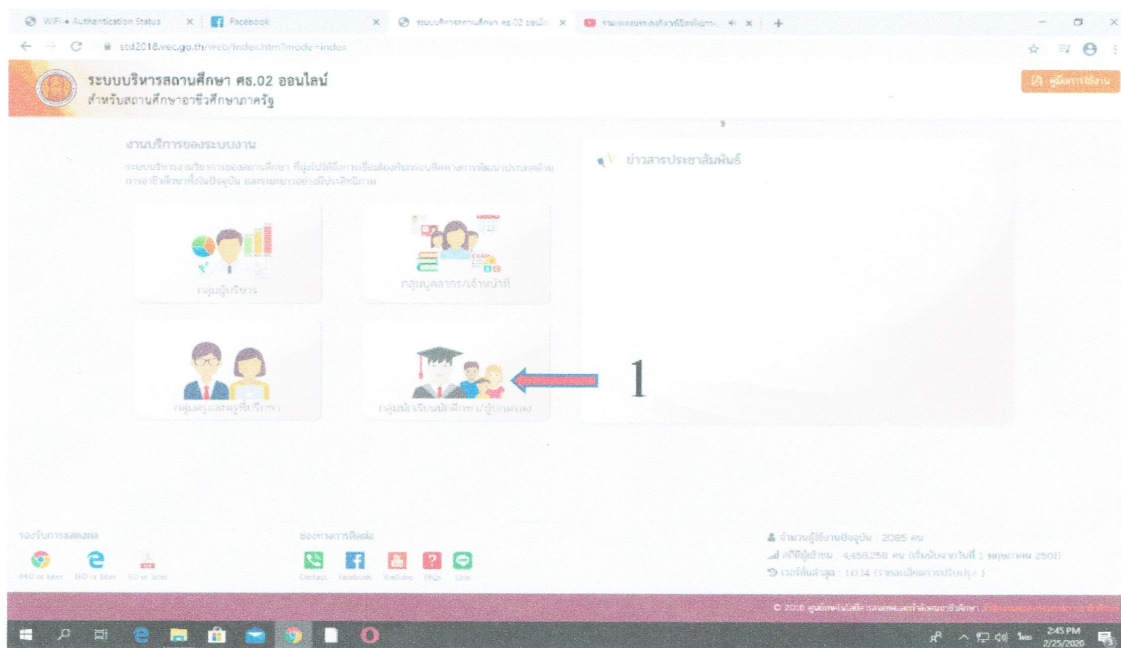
WiFi • Authentication Status × Facebook × ระบบบริหารสถานศึกษา ศธ.02 ออนไลน์ × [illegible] × +

std2016.vec.go.th/web/index.html?mode=index

ระบบบริหารสถานศึกษา ศธ.02 ออนไลน์
สำหรับสถานศึกษาอาชีวศึกษาภาครัฐ

คู่มือการใช้งาน

งานบริการของระบบงาน

ระบบบริหารงานวิชาการของสถานศึกษา ที่ผู้ปรับใช้ได้การเชื่อมต่อกับระบบกิจการการพัฒนา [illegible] การอาชีวศึกษาที่อยู่ในปัจจุบัน และรายงานอย่างมีประสิทธิภาพ

ข่าวสารประชาสัมพันธ์

กลุ่มผู้บริหาร

กลุ่มบุคลากร/เจ้าหน้าที่

กลุ่มครูและครูที่ปรึกษา

กลุ่มนักเรียนนักศึกษา/ผู้ปกครอง

1

รองรับการแสดงผล

64.0 or later 11.0 or later 9.0 or later

ช่องทางการติดต่อ

Contact Facebook YouTube FAQs Line

จำนวนผู้ใช้งานปัจจุบัน : 2085 คน

สถิติผู้เข้าชม : 4,458,258 คน (เริ่มนับจากวันที่ 1 พฤษภาคม 2560)

เวอร์ชันล่าสุด : 1.0.14 (รายละเอียดการปรับปรุง)

© 2016 ศูนย์เทคโนโลยีสารสนเทศและกำลังคนอาชีวศึกษา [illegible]

2:45 PM
2/25/2020